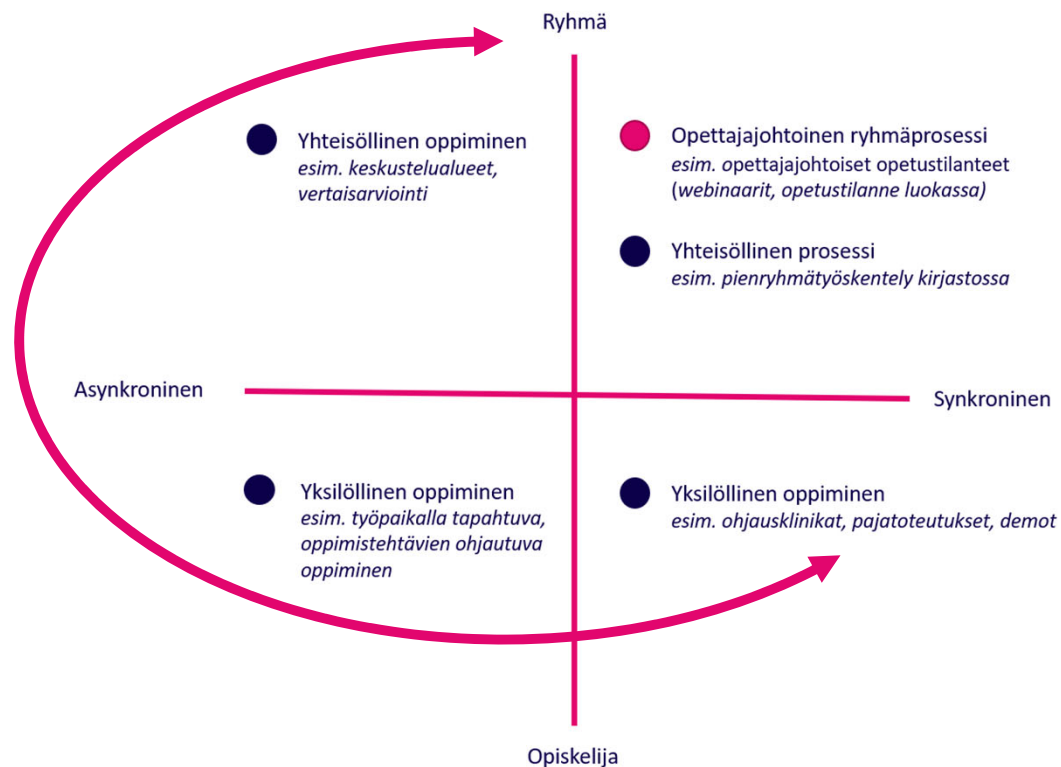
Ryhmä

Yhteisöllinen oppiminen
esim. keskustelualueet, vertaisarviointi

Opettajajohtoinen ryhmäprosessi
esim. opettajajohtoiset opetustilanteet (webinaarit, opetustilanne luokassa)

Yhteisöllinen prosessi
esim. pienryhmätyöskentely kirjastossa

Asynkroninen

Synkroninen

Yksilöllinen oppiminen
esim. työpaikalla tapahtuva, oppimistehtävien ohjautuva oppiminen

Yksilöllinen oppiminen
esim. ohjausklinikat, pajatoteutukset, demot

Opiskelija